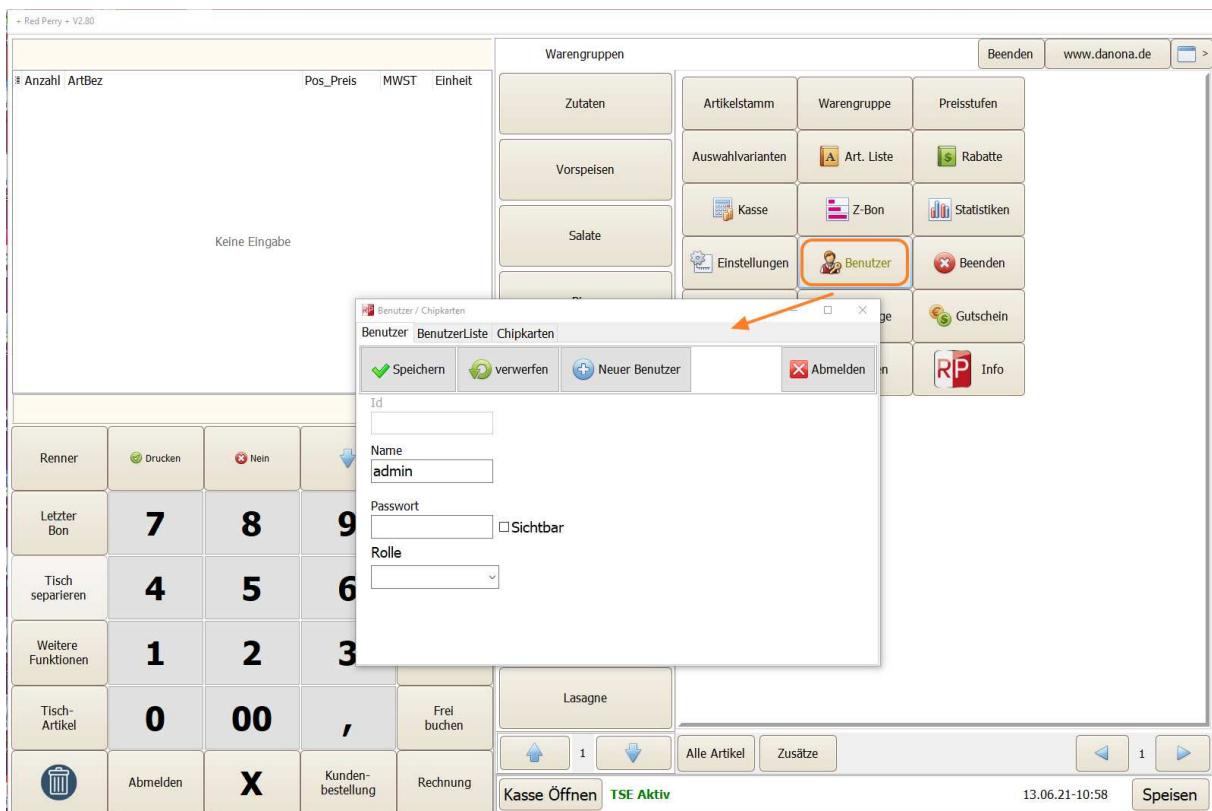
+ Red Perry + V2.80

Warengruppen
Beenden
www.danona.de
>

Anzahl ArtBez Pos_Preis MWST Einheit

Keine Eingabe

Zutaten
Vorspeisen
Salate
Pi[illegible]

Artikelstamm
Warengruppe
Preisstufen
Auswahlvarianten
Art. Liste
Rabatte
Kasse
Z-Bon
Statistiken
Einstellungen
Benutzer
Beenden
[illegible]ge
Gutschein
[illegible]n
RP Info

Benutzer / Chipkarten
Benutzer BenutzerListe Chipkarten
Speichern
verwerfen
Neuer Benutzer
Abmelden
Id
Name
admin
Passwort
Sichtbar
Rolle

Renner
Drucken
Nein
Letzter Bon
7
8
9
Tisch separieren
4
5
6
Weitere Funktionen
1
2
3
Tisch-Artikel
0
00
,
Frei buchen
Abmelden
X
Kunden-bestellung
Rechnung

Lasagne
1
Alle Artikel
Zusätze
1
Kasse Öffnen
TSE Aktiv
13.06.21-10:58
Speisen